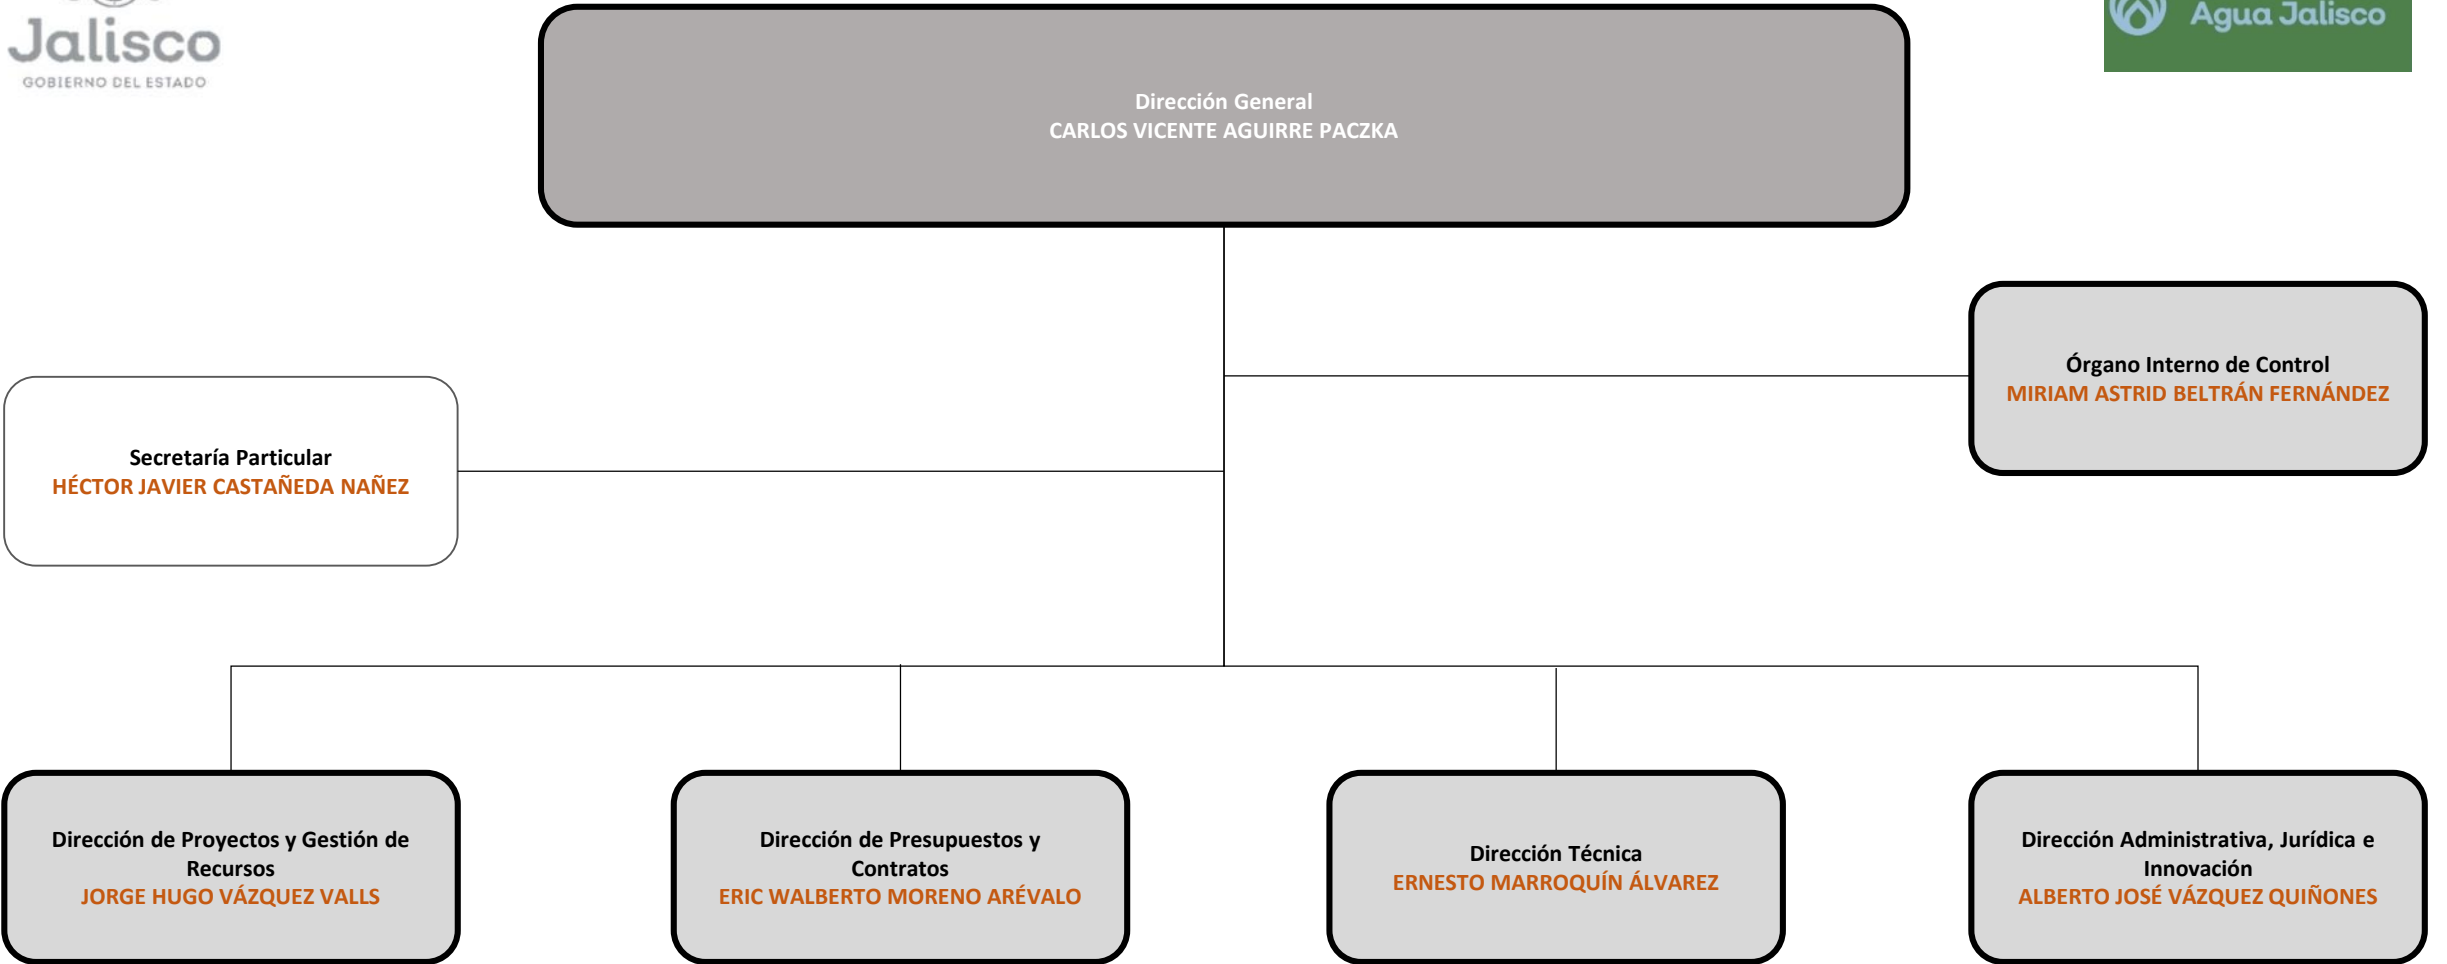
Jalisco
GOBIERNO DEL ESTADO

Agua Jalisco

Dirección General
CARLOS VICENTE AGUIRRE PACZKA

Órgano Interno de Control
MIRIAM ASTRID BELTRÁN FERNÁNDEZ

Secretaría Particular
HÉCTOR JAVIER CASTAÑEDA NAÑEZ

Dirección de Proyectos y Gestión de Recursos
JORGE HUGO VÁZQUEZ VALLS

Dirección de Presupuestos y Contratos
ERIC WALBERTO MORENO ARÉVALO

Dirección Técnica
ERNESTO MARROQUÍN ÁLVAREZ

Dirección Administrativa, Jurídica e Innovación
ALBERTO JOSÉ VÁZQUEZ QUIÑONES